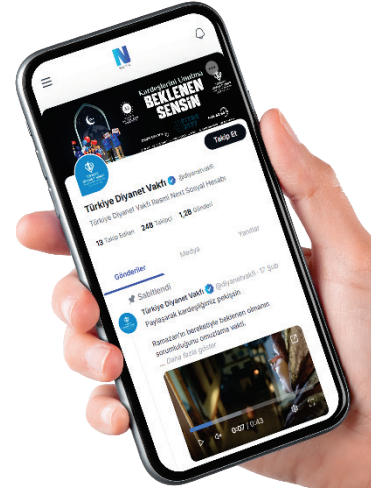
Kardeşlerini Unutma
BEKLENEN SENSİN

Takip Et

Türkiye Diyanet Vakfı @diyanetvakfi
Türkiye Diyanet Vakfı Resmi Next Sosyal Hesabı

13 Takip Edilen 248 Takipçi 128 Gönderi

Gönderiler Medya Yanıtlar

Sabitlendi
Türkiye Diyanet Vakfı @diyanetvakfi · 17 Şub
Paylaşarak kardeşliğimizi pekiştir.

Ramazan'ın bereketiyle beklenen olmanın sorumluluğunu omuzlama vakti.
... Daha fazla göster

0:07 / 0:43